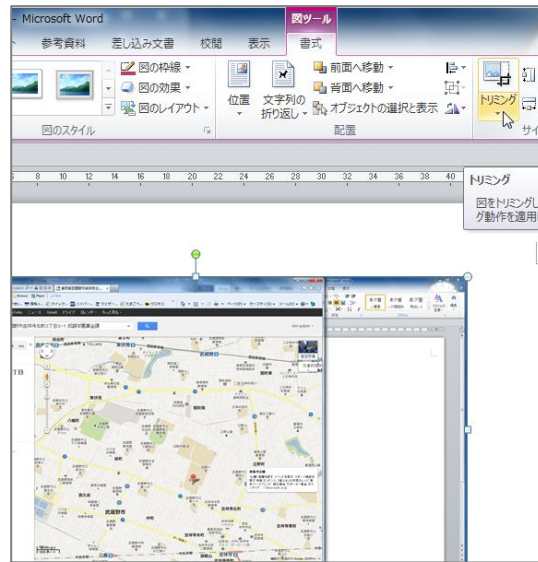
- Microsoft Word
図ツール
参考資料 差し込み文書 校閲 表示 書式
図の枠線
図の効果
図のレイアウト
図のスタイル
位置
文字列の折り返し
前面へ移動
背面へ移動
オブジェクトの選択と表示
配置
トリミング
サイ
6 8 10 12 14 16 18 20 22 24 26 28 30 32 34 36 38 40
トリミング
図をトリミングし
グ動作を適用
武蔵野市